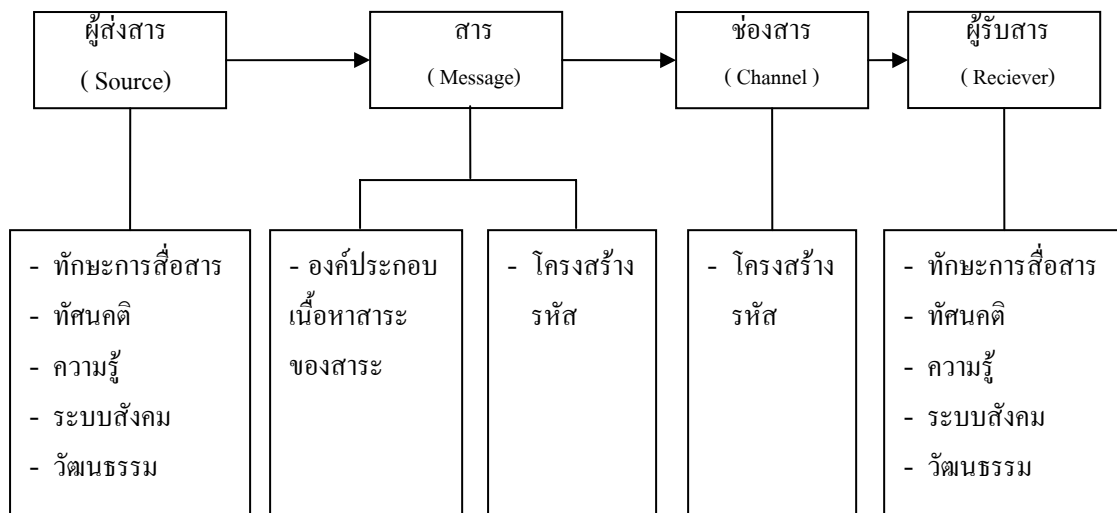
ผู้ส่งสาร
( Source)

สาร
( Message)

ช่องสาร
( Channel )

ผู้รับสาร
( Reciever)

- ทักษะการสื่อสาร
- ทัศนคติ
- ความรู้
- ระบบสังคม
- วัฒนธรรม

- องค์ประกอบเนื้อหาสาระของสาระ

- โครงสร้างรหัส

- โครงสร้างรหัส

- ทักษะการสื่อสาร
- ทัศนคติ
- ความรู้
- ระบบสังคม
- วัฒนธรรม